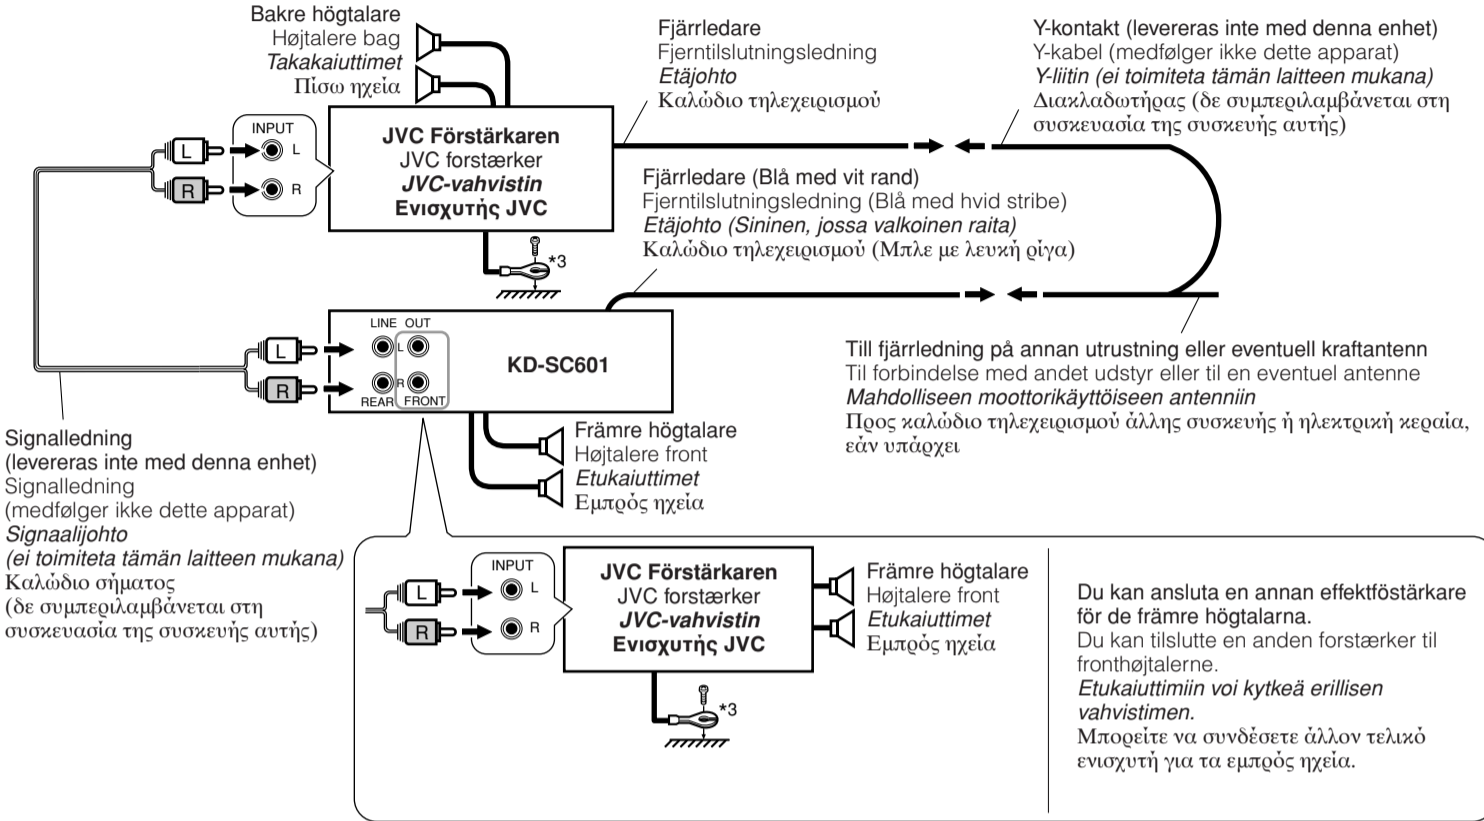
Bakre högtalare
Højtalere bag
*Takakaiuttimet*
Πίσω ηχεία

INPUT
L
R
L
R

JVC Förstärkaren
JVC forstærker
*JVC-vahvistin*
Ενισχυτής JVC

*3

Fjärrledare
Fjerntilslutningsledning
*Etäjohto*
Καλώδιο τηλεχειρισμού

Y-kontakt (levereras inte med denna enhet)
Y-kabel (medfølger ikke dette apparat)
*Y-liitin (ei toimiteta tämän laitteen mukana)*
Διακλαδωτήρας (δε συμπεριλαμβάνεται στη συσκευασία της συσκευής αυτής)

Fjärrledare (Blå med vit rand)
Fjerntilslutningsledning (Blå med hvid stribe)
*Etäjohto (Sininen, jossa valkoinen raita)*
Καλώδιο τηλεχειρισμού (Μπλε με λευκή ρίγα)

LINE OUT
L
R
L
R
REAR
FRONT
KD-SC601

Till fjärrledning på annan utrustning eller eventuell kraftantenn
Til forbindelse med andet udstyr eller til en eventuel antenne
*Mahdolliseen moottorikäyttöiseen antenniin*
Προς καλώδιο τηλεχειρισμού άλλης συσκευής ή ηλεκτρική κεραία, εάν υπάρχει

Signalledning
(levereras inte med denna enhet)
Signalledning
(medfølger ikke dette apparat)
*Signaalijohto*
*(ei toimiteta tämän laitteen mukana)*
Καλώδιο σήματος
(δε συμπεριλαμβάνεται στη συσκευασία της συσκευής αυτής)

Främre högtalare
Højtalere front
*Etukaiuttimet*
Εμπρός ηχεία

INPUT
L
R
L
R

JVC Förstärkaren
JVC forstærker
*JVC-vahvistin*
Ενισχυτής JVC

*3

Främre högtalare
Højtalere front
*Etukaiuttimet*
Εμπρός ηχεία

Du kan ansluta en annan effektföstärkare för de främre högtalarna.
Du kan tilslutte en anden forstærker til fronthøjtalerne.
*Etukaiuttimiin voi kytkeä erillisen vahvistimen.*
Μπορείτε να συνδέσετε άλλον τελικό ενισχυτή για τα εμπρός ηχεία.